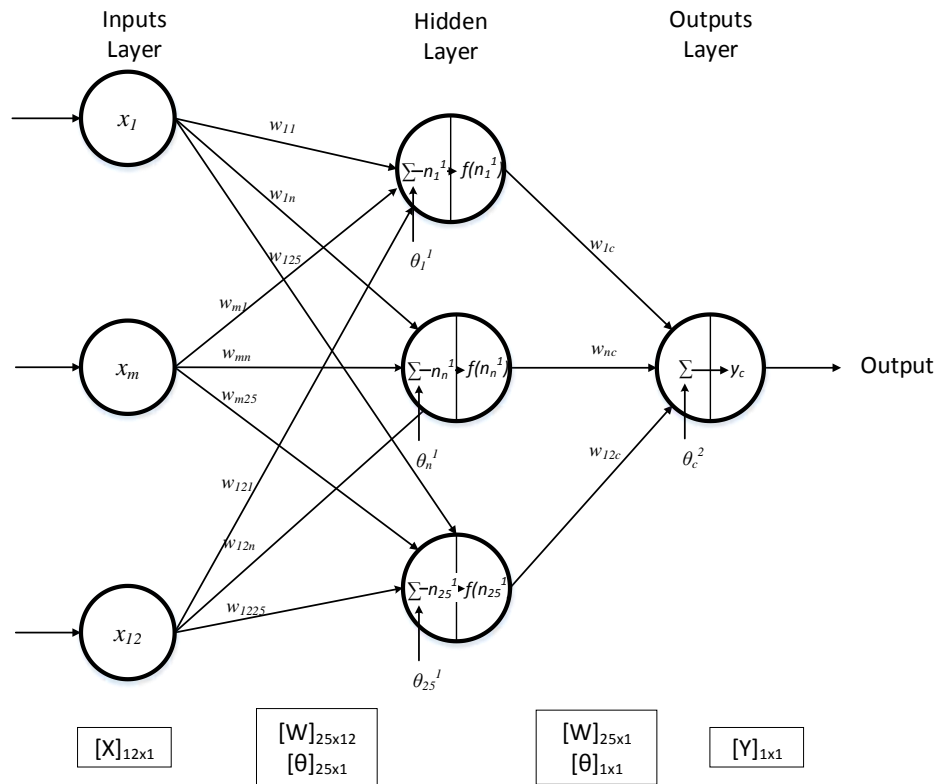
Inputs Layer

Hidden Layer

Outputs Layer

$x_1$

$x_m$

$x_{12}$

$w_{11}$

$w_{1n}$

$w_{125}$

$w_{m1}$

$w_{mn}$

$w_{m25}$

$w_{121}$

$w_{12n}$

$w_{1225}$

$\sum n_1^1$ $f(n_1^1)$

$\theta_1^1$

$\sum n_n^1$ $f(n_n^1)$

$\theta_n^1$

$\sum n_{25}^1$ $f(n_{25}^1)$

$\theta_{25}^1$

$w_{1c}$

$w_{nc}$

$w_{12c}$

$\sum$ $y_c$

$\theta_c^2$

Output

$[X]_{12x1}$

$[W]_{25x12}$
$[\theta]_{25x1}$

$[W]_{25x1}$
$[\theta]_{1x1}$

$[Y]_{1x1}$